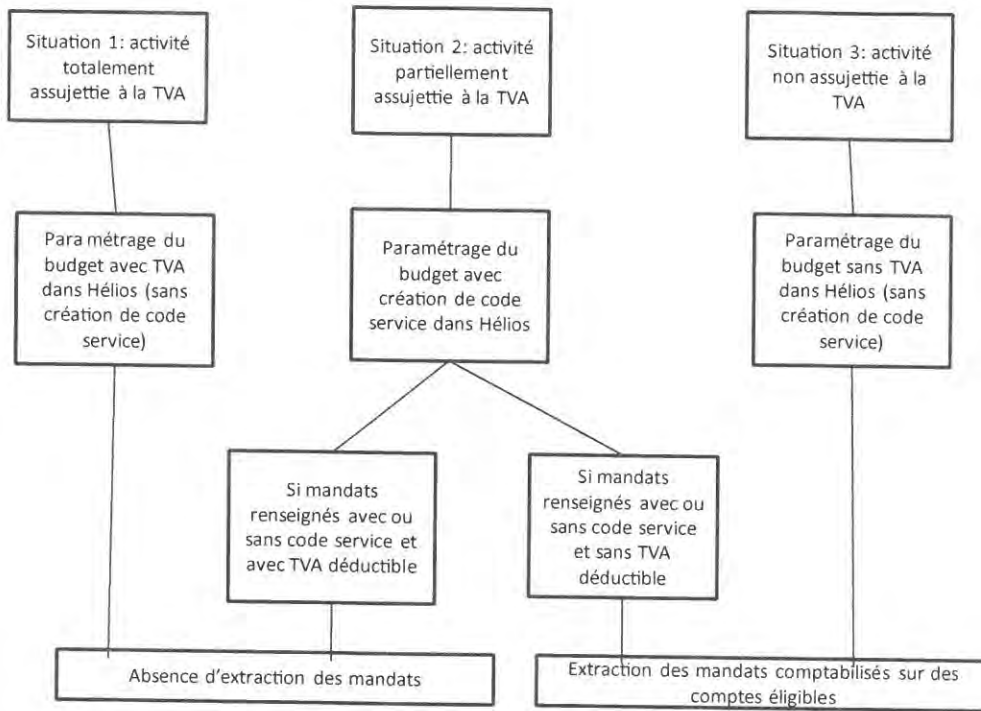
Situation 1: activité totalement assujettie à la TVA

Situation 2: activité partiellement assujettie à la TVA

Situation 3: activité non assujettie à la TVA

Para métrage du budget avec TVA dans Hélios (sans création de code service)

Paramétrage du budget avec création de code service dans Hélios

Paramétrage du budget sans TVA dans Hélios (sans création de code service)

Si mandats renseignés avec ou sans code service et avec TVA déductible

Si mandats renseignés avec ou sans code service et sans TVA déductible

Absence d'extraction des mandats

Extraction des mandats comptabilisés sur des comptes éligibles